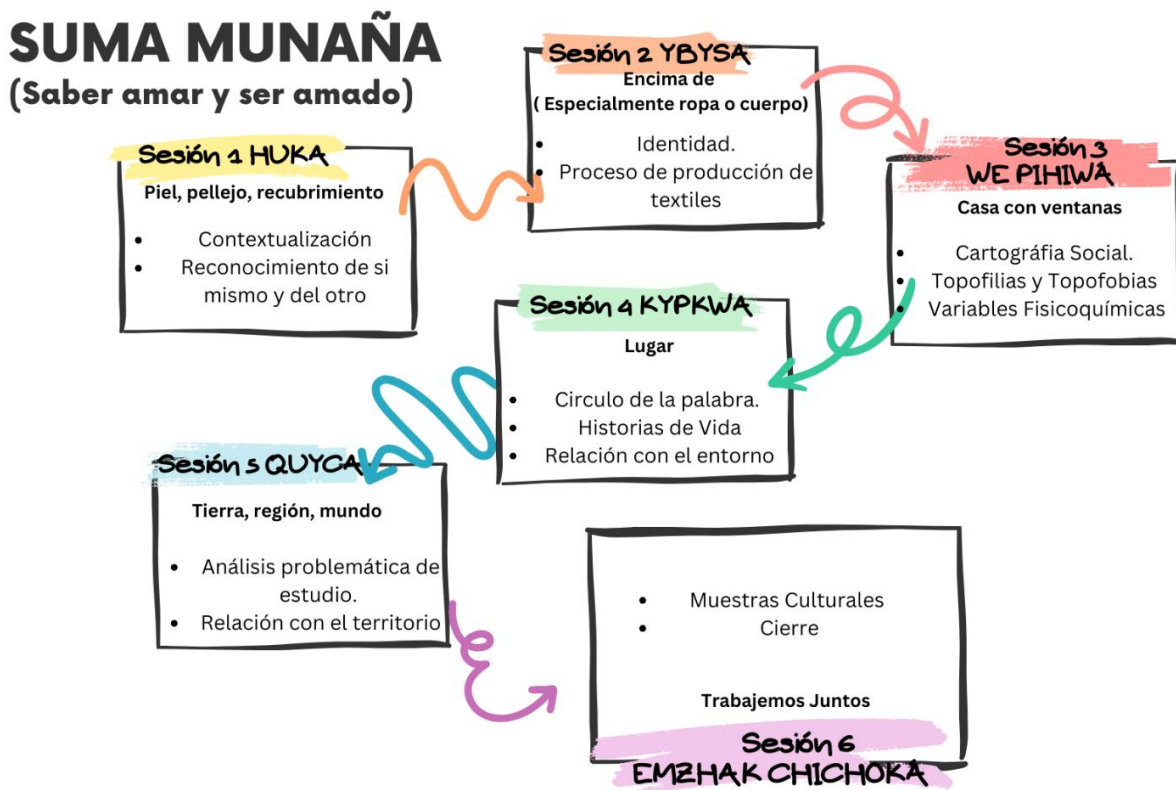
SUMA MUNAÑA
(Saber amar y ser amado)

Sesión 1 HUKA
Piel, pellejo, recubrimiento
- Contextualización
- Reconocimiento de si mismo y del otro

Sesión 2 YBYSA
Encima de
( Especialmente ropa o cuerpo)
- Identidad.
- Proceso de producción de textiles

Sesión 3
WE PIHIWA
Casa con ventanas
- Cartográfia Social.
- Topofilias y Topofobias
- Variables Fisicoquímicas

Sesión 4 KYPKWA
Lugar
- Circulo de la palabra.
- Historias de Vida
- Relación con el entorno

Sesión 5 QUYCA
Tierra, región, mundo
- Análisis problemática de estudio.
- Relación con el territorio

- Muestras Culturales
- Cierre

Trabajemos Juntos
Sesión 6
EMZHAK CHICHOKA